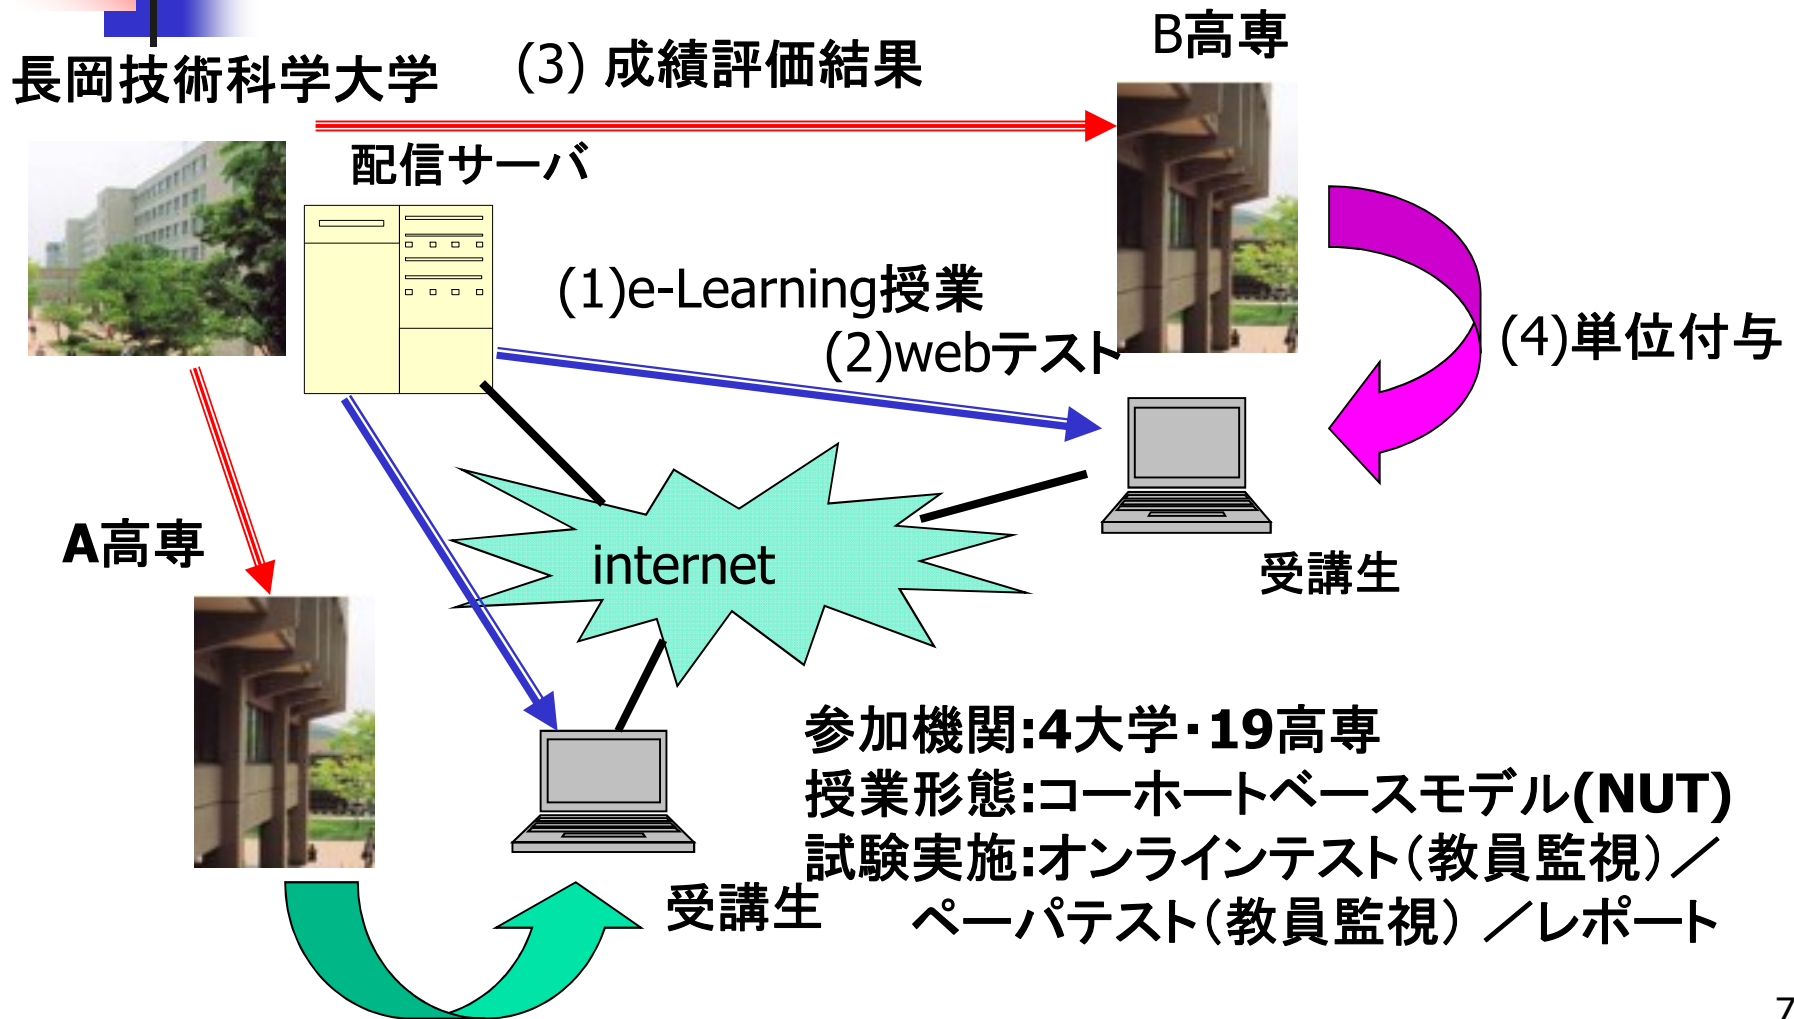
長岡技術科学大学

(3) 成績評価結果

B高専

配信サーバ

(1)e-Learning授業

(2)webテスト

(4)単位付与

internet

受講生

A高専

受講生

参加機関:4大学・19高専
授業形態:コーホートベースモデル(NUT)
試験実施:オンラインテスト(教員監視)／ペーパテスト(教員監視) ／レポート

7